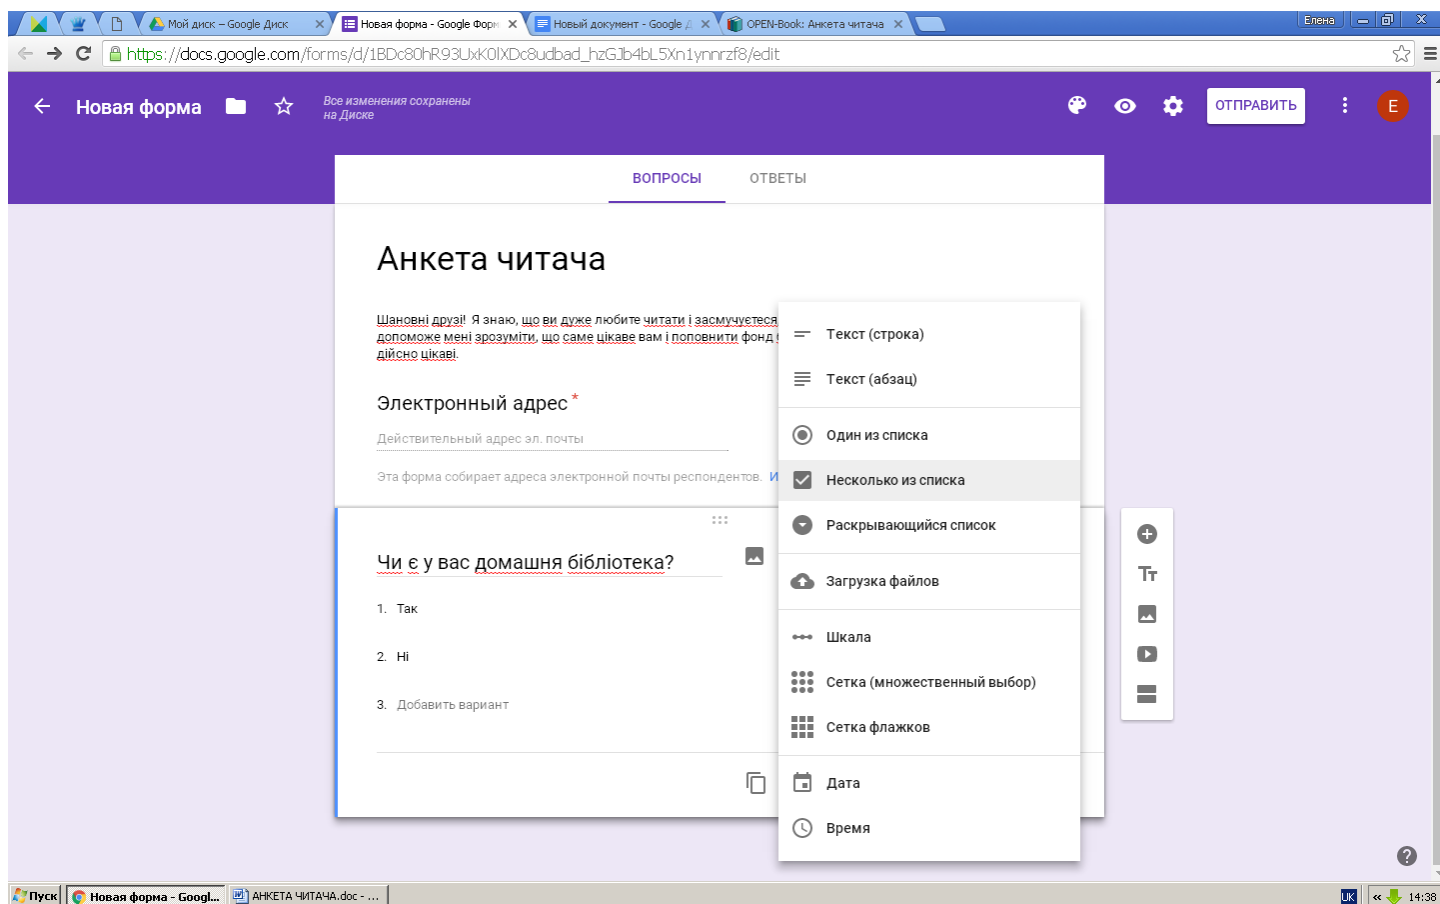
Мой диск – Google Диск | Новая форма - Google Форм | Новый документ - Google | OPEN-Book: Анкета читача | Елена

https://docs.google.com/forms/d/1BDc80hR93UxK0lXDc8udbad_hzGJb4bL5Xn1ynnrzf8/edit

Новая форма

Все изменения сохранены на Диске

ОТПРАВИТЬ

E

ВОПРОСЫ

ОТВЕТЫ

Анкета читача

Шановні друзі! Я знаю, що ви дуже любите читати і засмучуєтеся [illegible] допоможе мені зрозуміти, що саме цікаве вам і поповнити фонд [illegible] дійсно цікаві.

Электронный адрес *

Действительный адрес эл. почты

Эта форма собирает адреса электронной почты респондентов. И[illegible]

Чи є у вас домашня бібліотека?

1. Так

2. Ні

3. Добавить вариант

Текст (строка)

Текст (абзац)

Один из списка

Несколько из списка

Раскрывающийся список

Загрузка файлов

Шкала

Сетка (множественный выбор)

Сетка флажков

Дата

Время

Пуск | Новая форма - Googl... | АНКЕТА ЧИТАЧА.doc - ...

UK 14:38